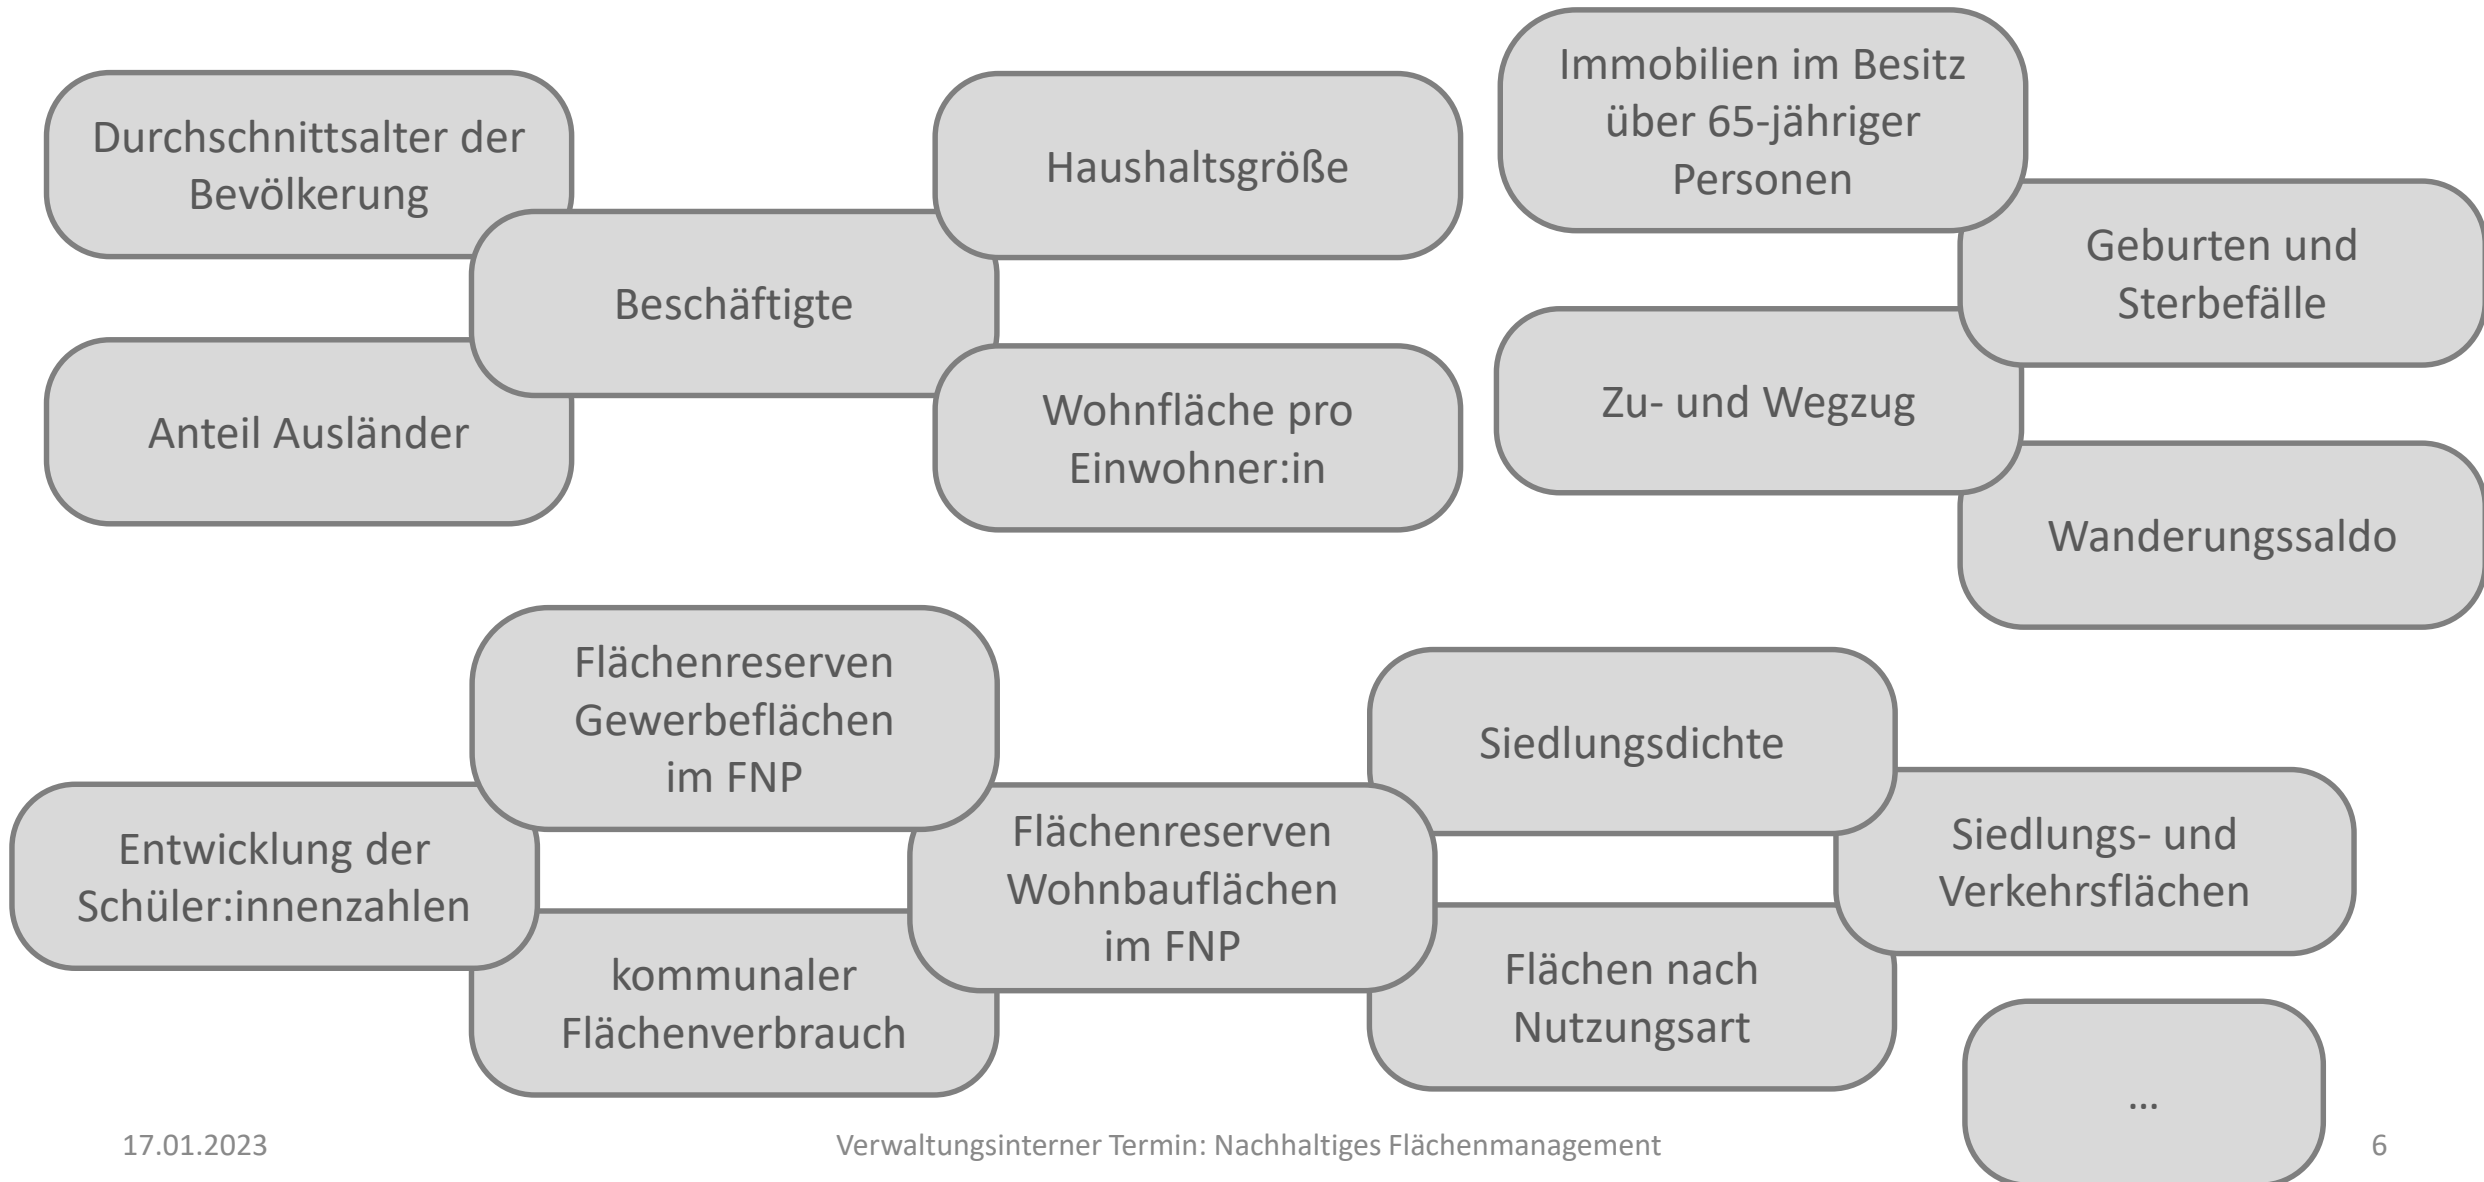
Durchschnittsalter der Bevölkerung

Beschäftigte

Anteil Ausländer

Haushaltsgröße

Wohnfläche pro Einwohner:in

Immobilien im Besitz über 65-jähriger Personen

Geburten und Sterbefälle

Zu- und Wegzug

Wanderungssaldo

Flächenreserven Gewerbeflächen im FNP

Entwicklung der Schüler:innenzahlen

kommunaler Flächenverbrauch

Flächenreserven Wohnbauflächen im FNP

Siedlungsdichte

Siedlungs- und Verkehrsflächen

Flächen nach Nutzungsart

...

17.01.2023

Verwaltungsinterner Termin: Nachhaltiges Flächenmanagement

6